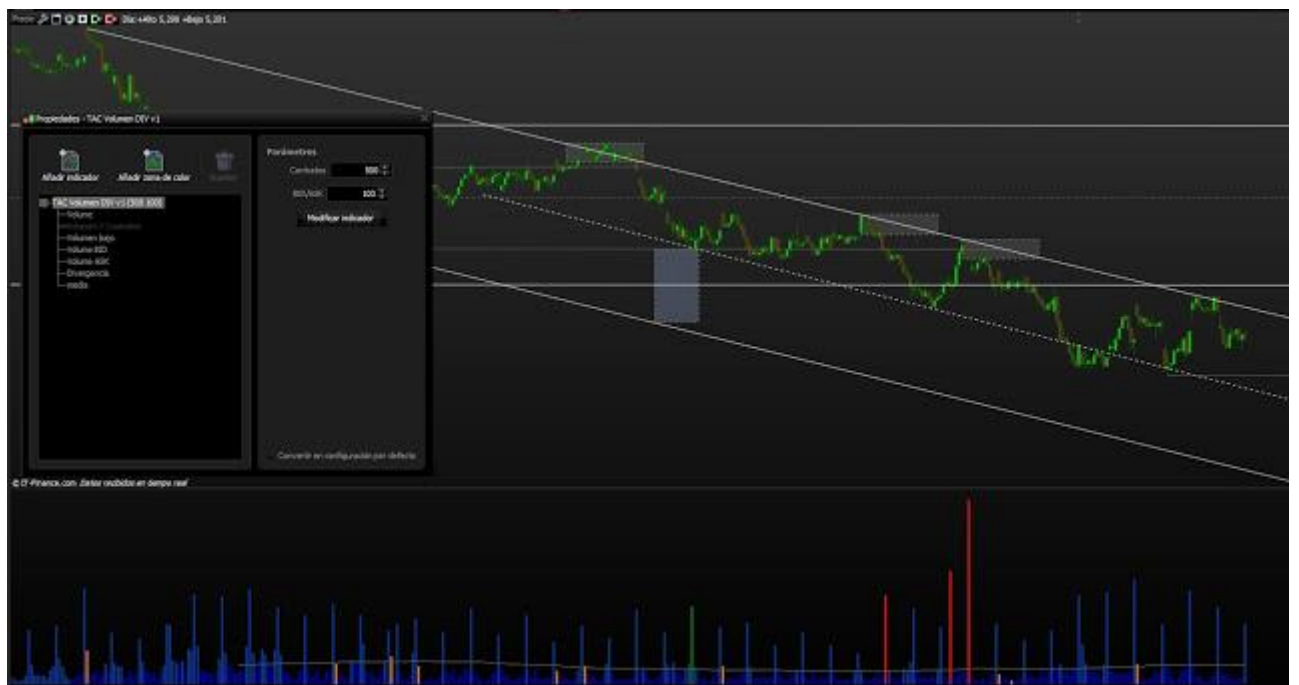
Precio Dia: +Alto 5,200 +Bajo 5,201

Propiedades - TAC Volumen DIV v1

Añadir indicador
Añadir zona de color
Eliminar

TAC Volumen DIV v1 (500 100)
Volume
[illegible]
Volumen bajo
Volume BID
Volume ASK
Divergencia
media

Parámetros
Cantidad 500
BID/ASK 100
Modificar indicador

Convertir en configuración por defecto

© IT-Finance.com Datos recibidos en tiempo real